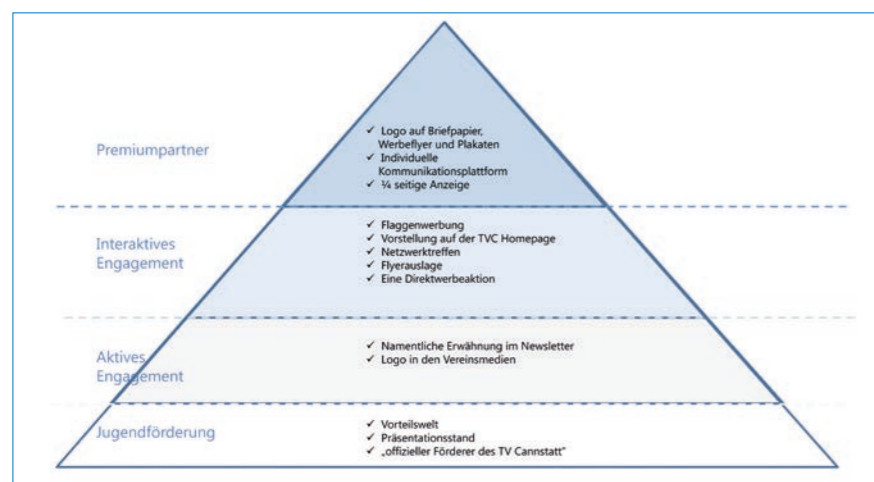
Premiumpartner

✓ Logo auf Briefpapier, Werbeflyer und Plakaten
✓ Individuelle Kommunikationsplattform
✓ ¼ seitige Anzeige

Interaktives Engagement

✓ Flaggenwerbung
✓ Vorstellung auf der TVC Homepage
✓ Netzwerktreffen
✓ Flyerauslage
✓ Eine Direktwerbeaktion

Aktives Engagement

✓ Namentliche Erwähnung im Newsletter
✓ Logo in den Vereinsmedien

Jugendförderung

✓ Vorteilswelt
✓ Präsentationsstand
✓ „offizieller Förderer des TV Cannstatt"